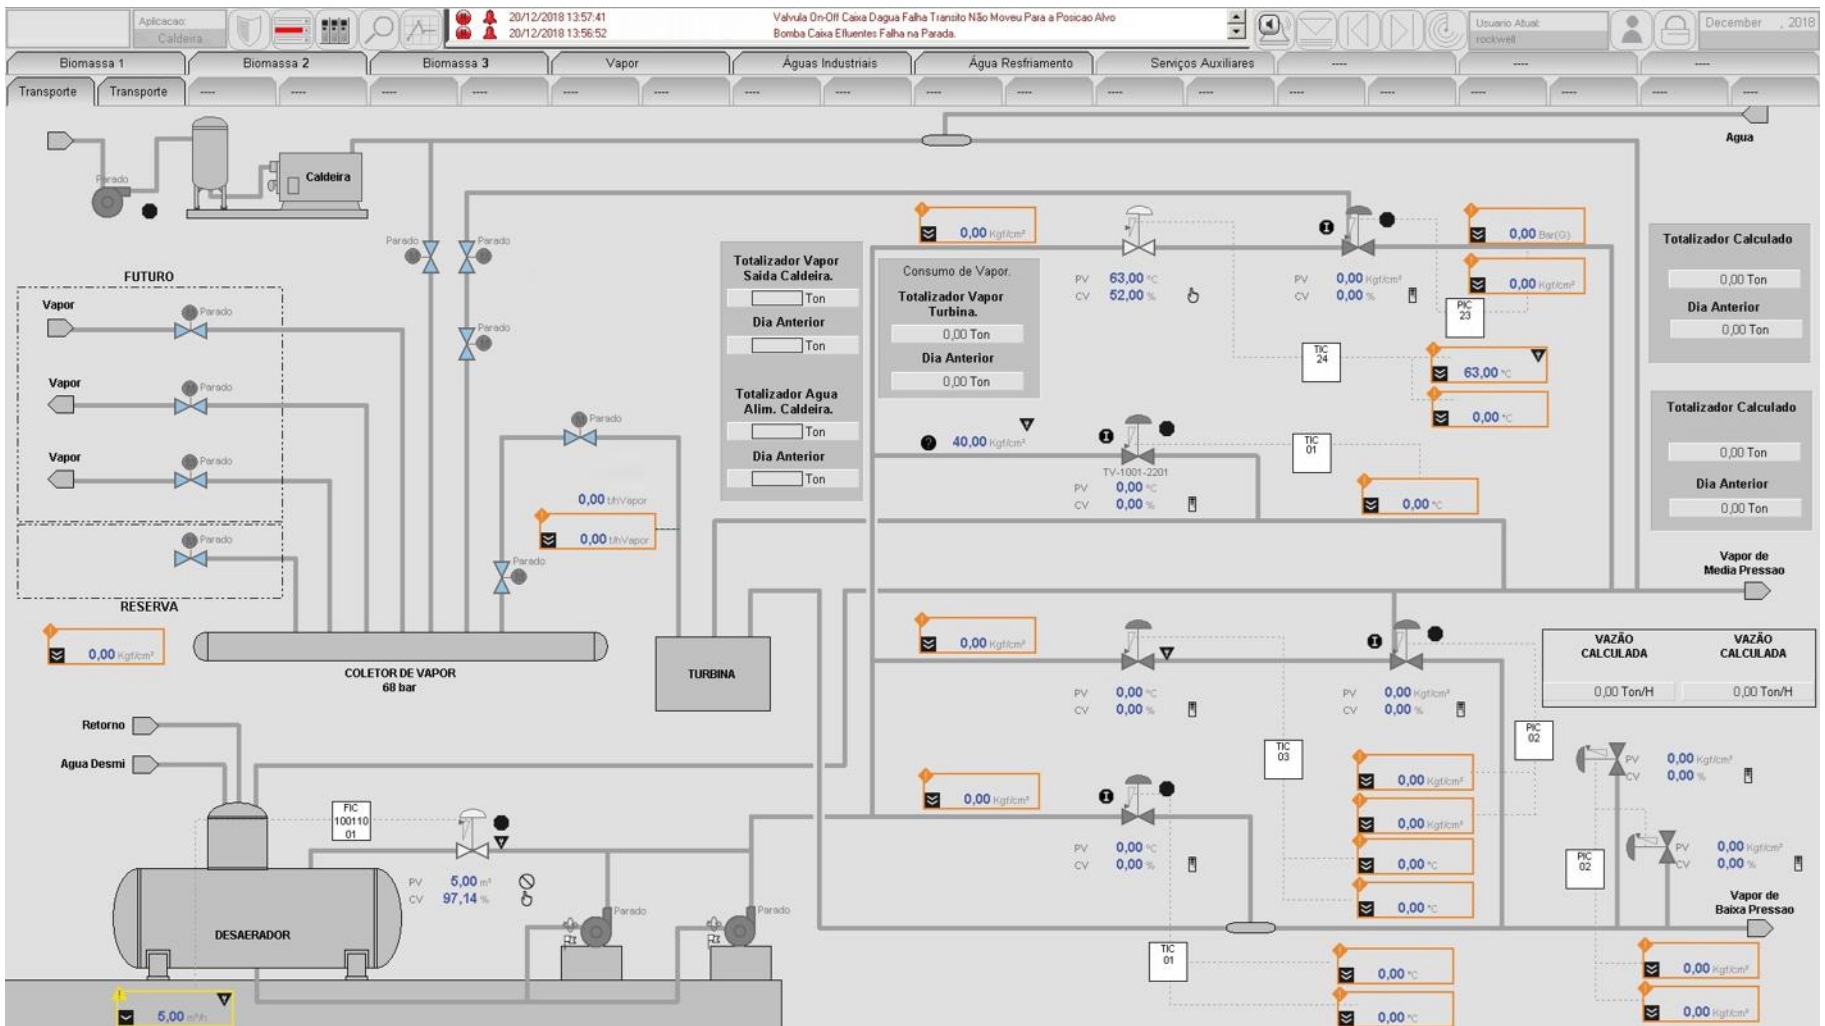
Aplicacao: Caldeira

20/12/2018 13:57:41 Valvula On-Off Caixa Dagua Falha Transito Não Moveu Para a Posicao Alvo
20/12/2018 13:56:52 Bomba Caixa Efluentes Falha na Parada.

Usuario Atual: rockwell

December , 2018

Biomassa 1 | Biomassa 2 | Biomassa 3 | Vapor | Águas Industriais | Água Resfriamento | Serviços Auxiliares | ---- | ---- | ----

Transporte | Transporte | ---- | ---- | ---- | ---- | ---- | ---- | ---- | ---- | ---- | ---- | ---- | ---- | ---- | ---- | ---- | ---- | ----

Parado

Caldeira

Agua

FUTURO

Vapor
Parado

Vapor
Parado

Vapor
Parado

Parado

RESERVA

Parado

Parado

Parado

Parado

Parado

0,00 Kgf/cm²

Totalizador Vapor Saida Caldeira.
Ton
Dia Anterior
Ton

Totalizador Agua Alim. Caldeira.
Ton
Dia Anterior
Ton

Consumo de Vapor.
Totalizador Vapor Turbina.
0,00 Ton
Dia Anterior
0,00 Ton

0,00 Kgf/cm²

PV 63,00 °C
CV 52,00 %

PV 0,00 Kgf/cm²
CV 0,00 %

0,00 Bar(G)

0,00 Kgf/cm²

PIC 23

TIC 24

63,00 °C

0,00 °C

Totalizador Calculado
0,00 Ton
Dia Anterior
0,00 Ton

Totalizador Calculado
0,00 Ton
Dia Anterior
0,00 Ton

40,00 Kgf/cm²

TV-1001-2201
PV 0,00 °C
CV 0,00 %

TIC 01

0,00 °C

0,00 t/hVapor

0,00 t/hVapor

Vapor de Media Pressao

0,00 Kgf/cm²

COLETOR DE VAPOR
68 bar

TURBINA

0,00 Kgf/cm²

PV 0,00 °C
CV 0,00 %

PV 0,00 Kgf/cm²
CV 0,00 %

VAZÃO CALCULADA
0,00 Ton/H

VAZÃO CALCULADA
0,00 Ton/H

PIC 02

Retorno

Agua Desmi

TIC 03

PV 0,00 Kgf/cm²
CV 0,00 %

0,00 Kgf/cm²

0,00 Kgf/cm²

0,00 Kgf/cm²

FIC 100110 01

PV 5,00 m³
CV 97,14 %

PV 0,00 °C
CV 0,00 %

0,00 °C

0,00 °C

PIC 02

PV 0,00 Kgf/cm²
CV 0,00 %

Vapor de Baixa Pressao

DESAERADOR

Parado

Parado

TIC 01

0,00 °C

0,00 °C

0,00 Kgf/cm²

0,00 Kgf/cm²

5,00 m³/h